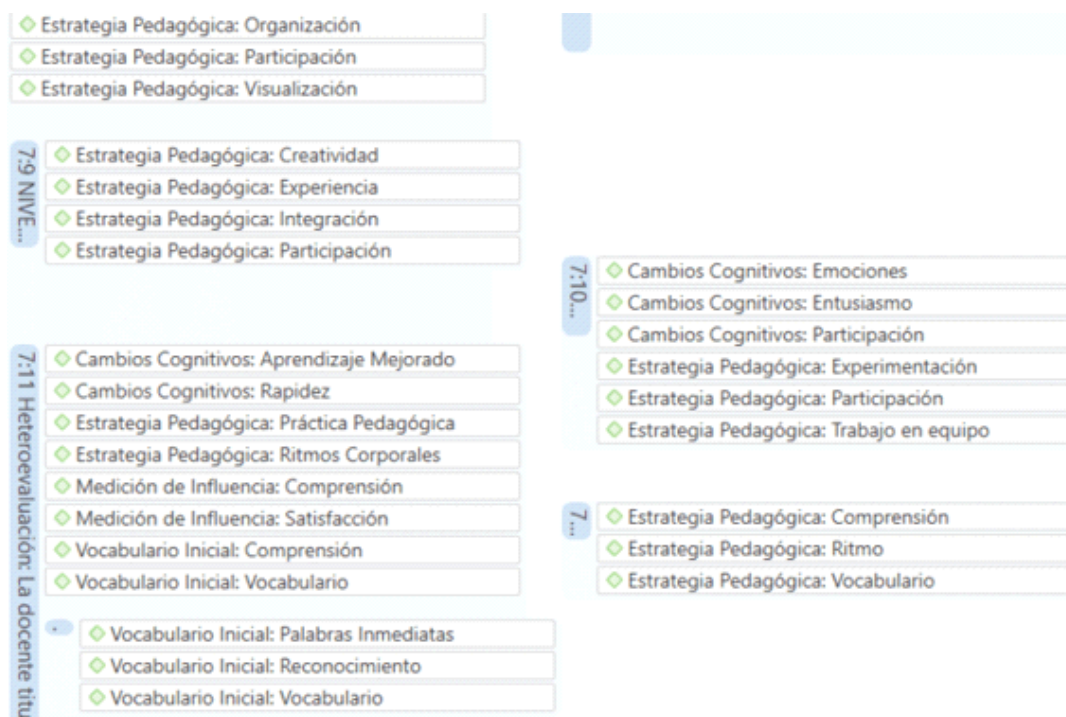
Estrategia Pedagógica: Organización
Estrategia Pedagógica: Participación
Estrategia Pedagógica: Visualización

7:9 NIVE...
Estrategia Pedagógica: Creatividad
Estrategia Pedagógica: Experiencia
Estrategia Pedagógica: Integración
Estrategia Pedagógica: Participación

7:11 Heteroevaluación: La docente titu
Cambios Cognitivos: Aprendizaje Mejorado
Cambios Cognitivos: Rapidez
Estrategia Pedagógica: Práctica Pedagógica
Estrategia Pedagógica: Ritmos Corporales
Medición de Influencia: Comprensión
Medición de Influencia: Satisfacción
Vocabulario Inicial: Comprensión
Vocabulario Inicial: Vocabulario

Vocabulario Inicial: Palabras Inmediatas
Vocabulario Inicial: Reconocimiento
Vocabulario Inicial: Vocabulario

7:10...
Cambios Cognitivos: Emociones
Cambios Cognitivos: Entusiasmo
Cambios Cognitivos: Participación
Estrategia Pedagógica: Experimentación
Estrategia Pedagógica: Participación
Estrategia Pedagógica: Trabajo en equipo

7...
Estrategia Pedagógica: Comprensión
Estrategia Pedagógica: Ritmo
Estrategia Pedagógica: Vocabulario